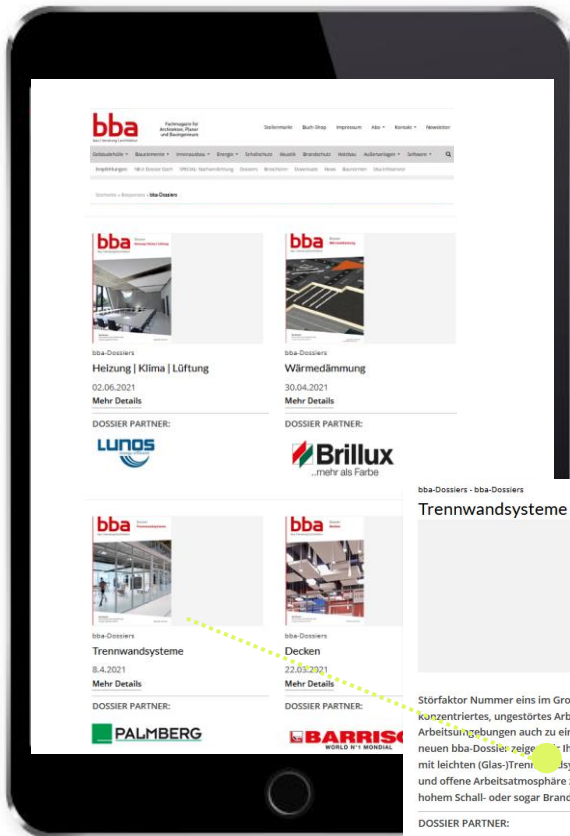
bba

Fachmagazin für Architekten, Planer und Bauingenieure

Stellenmarkt Buch-Shop Impressum Abo Kontakt Newsletter

Gebäudehülle Baustoffe Innenausbau Energie Schallschutz Akustik Brandschutz Holzbau Außenanlagen Software

Startseite » Bauwesen » bba-Dossiers

bba-Dossiers
Heizung | Klima | Lüftung
02.06.2021
Mehr Details
DOSSIER PARTNER:
LUNOS

bba-Dossiers
Wärmedämmung
30.04.2021
Mehr Details
DOSSIER PARTNER:
Brillux
...mehr als Farbe

bba-Dossiers
Trennwandsysteme
8.4.2021
Mehr Details
DOSSIER PARTNER:
PALMBERG

bba-Dossiers
Decken
22.03.2021
Mehr Details
DOSSIER PARTNER:
BARRISO
WORLD N°1 MONDIAL

bba-Dossiers - bba-Dossiers
Trennwandsysteme

Störfaktor Nummer eins im Gro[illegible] konzentriertes, ungestörtes Arb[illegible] Arbeitsumgebungen auch zu ei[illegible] neuen bba-Dossier zeige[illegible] Ih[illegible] mit leichten (Glas-)Tren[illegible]sy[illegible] und offene Arbeitsatmosphäre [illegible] hohem Schall- oder sogar Brand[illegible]

DOSSIER PARTNER: